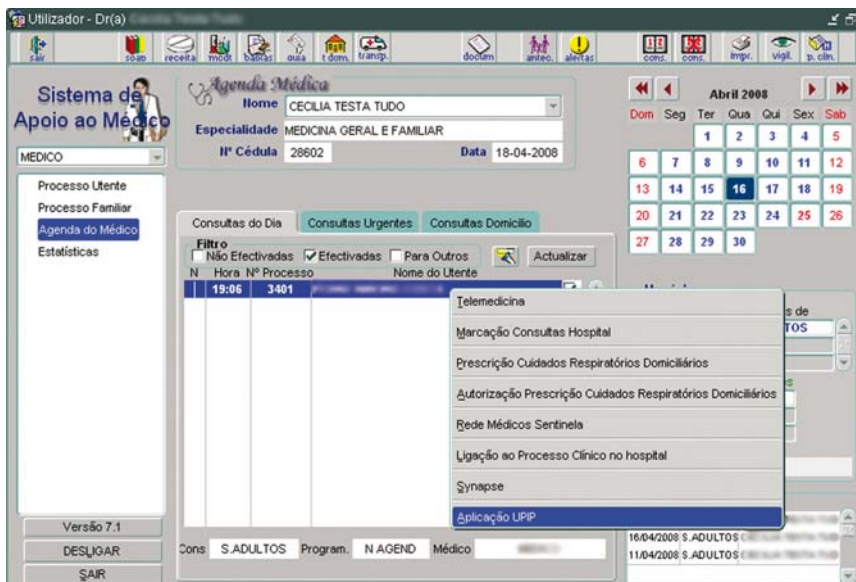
Utilizador - Dr(a) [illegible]

sair | soap | receita | mcdt | baixas | guia | t.dom. | transp. | docum | antec. | alertas | cons. | cons. | impr. | vigil. | p. clin.

Sistema de Apoio ao Médico

MEDICO

Processo Utente
Processo Familiar
Agenda do Médico
Estatísticas

Agenda Médica
Nome CECILIA TESTA TUDO
Especialidade MEDICINA GERAL E FAMILIAR
Nº Cédula 28602
Data 18-04-2008

Abril 2008

| Dom | Seg | Ter | Qua | Qui | Sex | Sab |
|---|---|---|---|---|---|---|
| | | 1 | 2 | 3 | 4 | 5 |
| 6 | 7 | 8 | 9 | 10 | 11 | 12 |
| 13 | 14 | 15 | 16 | 17 | 18 | 19 |
| 20 | 21 | 22 | 23 | 24 | 25 | 26 |
| 27 | 28 | 29 | 30 | | | |

Consultas do Dia | Consultas Urgentes | Consultas Domicilio

Filtro
Não Efectivadas | Efectivadas | Para Outros | Actualizar

N | Hora | Nº Processo | Nome do Utente
19:06 | 3401 | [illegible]

Telemedicina
Marcação Consultas Hospital
Prescrição Cuidados Respiratórios Domiciliários
Autorização Prescrição Cuidados Respiratórios Domiciliários
Rede Médicos Sentinela
Ligação ao Processo Clínico no hospital
Synapse
Aplicação UPIP

s de
TOS

16/04/2008 S.ADULTOS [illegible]
11/04/2008 S.ADULTOS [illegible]

Versão 7.1
DESLIGAR
SAIR

Cons S.ADULTOS Program. N AGEND Médico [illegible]